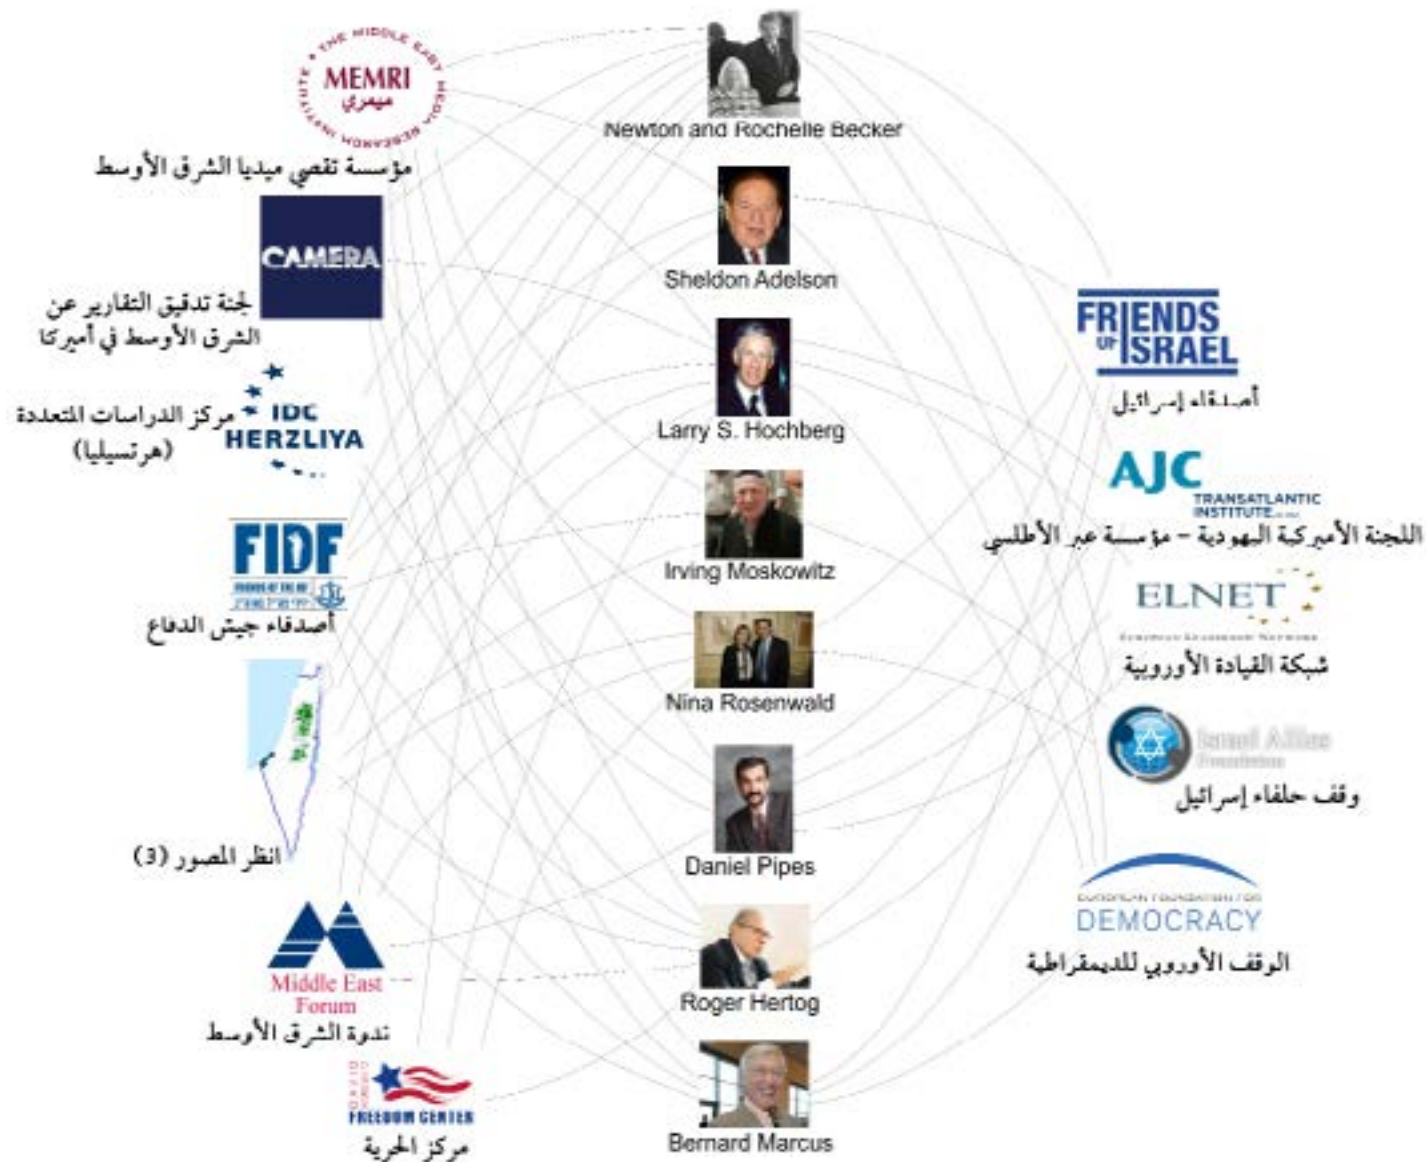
THE MIDDLE EAST MEDIA RESEARCH INSTITUTE
MEMRI
ميمري
مؤسسة تقصي ميديا الشرق الأوسط

CAMERA
لجنة تدقيق التقارير عن الشرق الأوسط في أميركا

IDC HERZLIYA
مركز الدراسات المتعددة (هرتسيليا)

FIDF
أصدقاء جيش الدفاع

انظر الصور (3)

Middle East Forum
ندوة الشرق الأوسط

DAVID HOROWITZ FREEDOM CENTER
مركز الحرية

Newton and Rochelle Becker

Sheldon Adelson

Larry S. Hochberg

Irving Moskowitz

Nina Rosenwald

Daniel Pipes

Roger Hertog

Bernard Marcus

FRIENDS OF ISRAEL
أصدقاء إسرائيل

AJC TRANSATLANTIC INSTITUTE
اللجنة الأميركية اليهودية – مؤسسة عبر الأطلسي

ELNET
European Leadership Network
شبكة القيادة الأوروبية

Israel Allies Foundation
وقف حلفاء إسرائيل

EUROPEAN FOUNDATION FOR DEMOCRACY
الوقف الأوروبي للديمقراطية